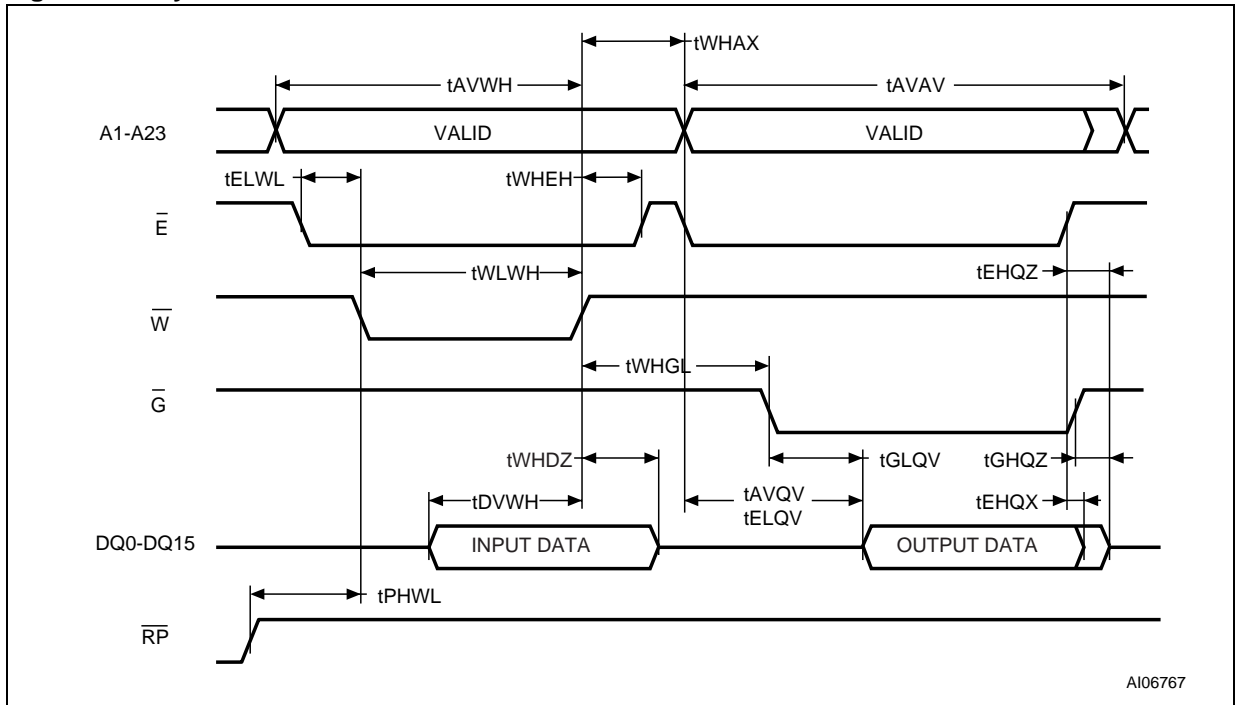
tWHAX
tAVWH
tAVAV
A1-A23
VALID
VALID
tELWL
tWHEH
$\overline{E}$
tWLWH
tEHQZ
$\overline{W}$
tWHGL
$\overline{G}$
tWHDZ
tGLQV
tGHQZ
tDVWH
tAVQV
tELQV
tEHQX
DQ0-DQ15
INPUT DATA
OUTPUT DATA
tPHWL
$\overline{RP}$
AI06767